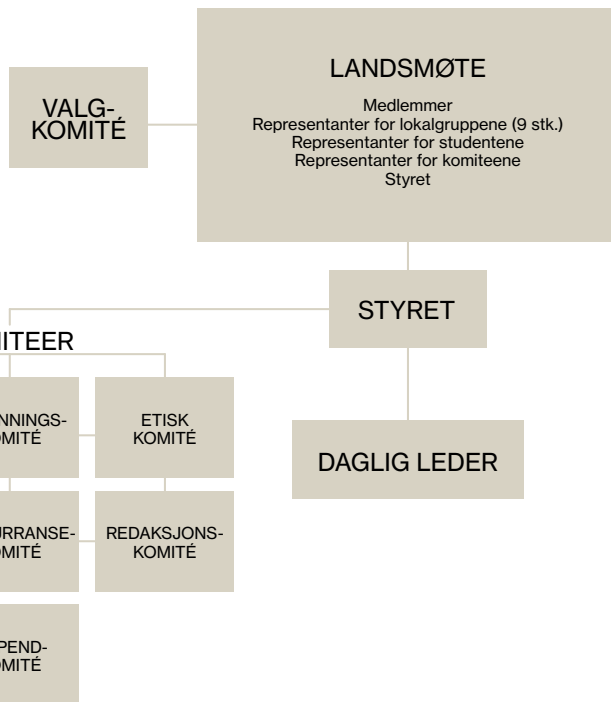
VALG-
KOMITÉ

LANDSMØTE

Medlemmer
Representanter for lokalgruppene (9 stk.)
Representanter for studentene
Representanter for komiteene
Styret

STYRET

ITEER

NNINGS-
OMITÉ

ETISK
KOMITÉ

DAGLIG LEDER

URRANSE-
OMITÉ

REDAKSJONS-
KOMITÉ

PEND-
OMITÉ